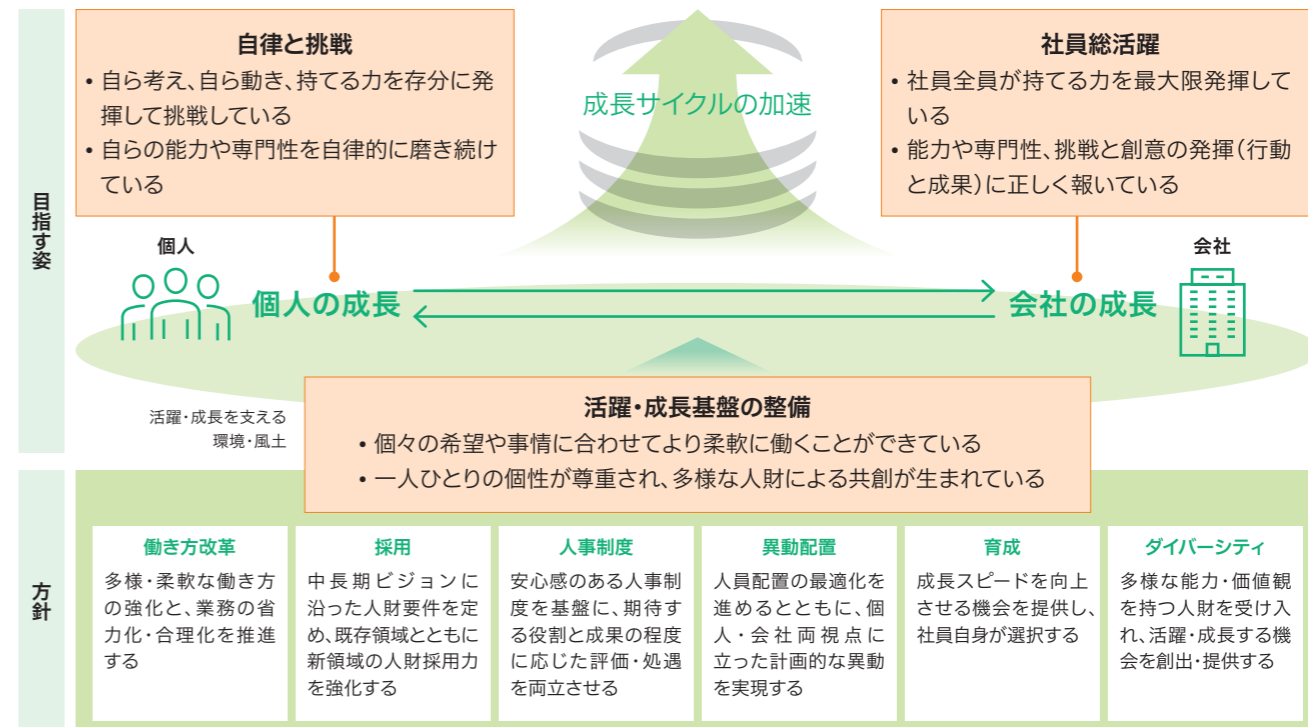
目指す姿

自律と挑戦
• 自ら考え、自ら動き、持てる力を存分に発揮して挑戦している
• 自らの能力や専門性を自律的に磨き続けている

成長サイクルの加速

社員総活躍
• 社員全員が持てる力を最大限発揮している
• 能力や専門性、挑戦と創意の発揮（行動と成果）に正しく報いている

個人

個人の成長

会社の成長

会社

活躍・成長を支える環境・風土

活躍・成長基盤の整備
• 個々の希望や事情に合わせてより柔軟に働くことができている
• 一人ひとりの個性が尊重され、多様な人財による共創が生まれている

方針

| 働き方改革 | 採用 | 人事制度 | 異動配置 | 育成 | ダイバーシティ |
|---|---|---|---|---|---|
| 多様・柔軟な働き方の強化と、業務の省力化・合理化を推進する | 中長期ビジョンに沿った人財要件を定め、既存領域とともに新領域の人財採用力を強化する | 安心感のある人事制度を基盤に、期待する役割と成果の程度に応じた評価・処遇を両立させる | 人員配置の最適化を進めるとともに、個人・会社両視点に立った計画的な異動を実現する | 成長スピードを向上させる機会を提供し、社員自身が選択する | 多様な能力・価値観を持つ人財を受け入れ、活躍・成長する機会を創出・提供する |